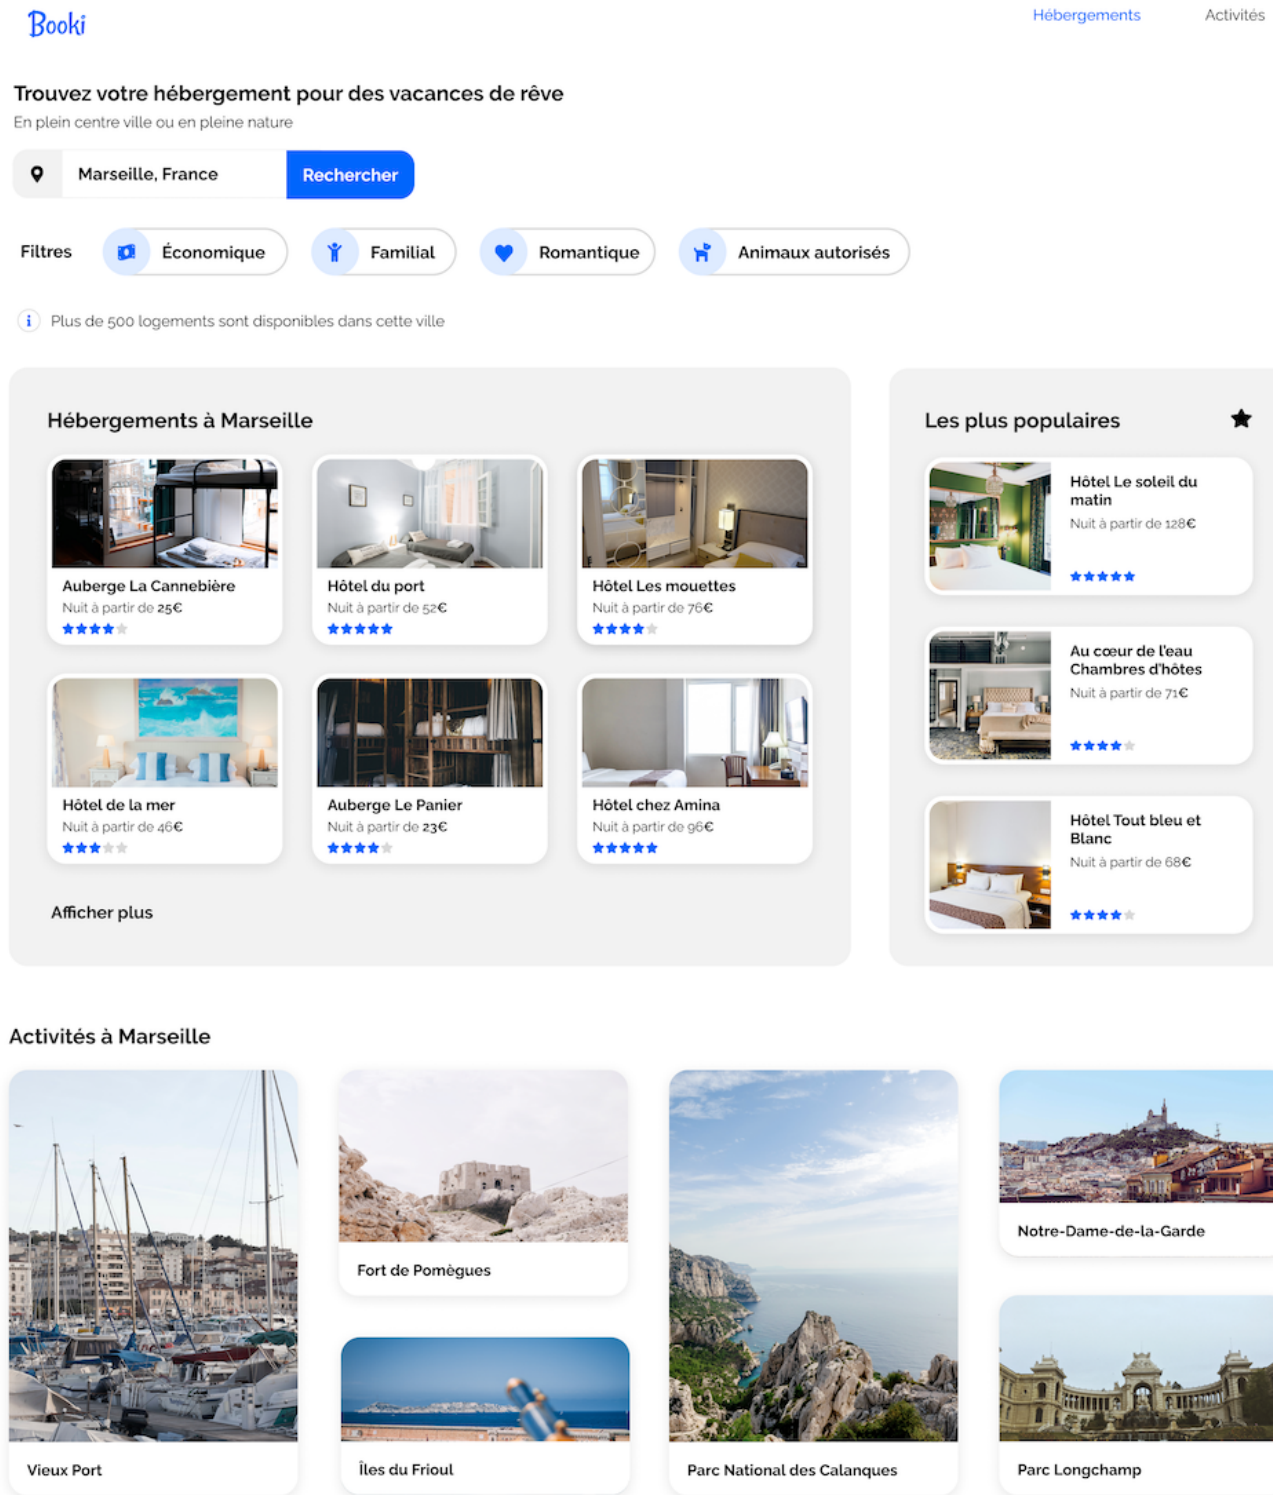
Booki

Hébergements Activités

Trouvez votre hébergement pour des vacances de rêve

En plein centre ville ou en pleine nature

Marseille, France Rechercher

Filtres Économique Familial Romantique Animaux autorisés

Plus de 500 logements sont disponibles dans cette ville

Hébergements à Marseille

Auberge La Cannebière
Nuit à partir de 25€

Hôtel du port
Nuit à partir de 52€

Hôtel Les mouettes
Nuit à partir de 76€

Hôtel de la mer
Nuit à partir de 46€

Auberge Le Panier
Nuit à partir de 23€

Hôtel chez Amina
Nuit à partir de 96€

Afficher plus

Les plus populaires

Hôtel Le soleil du matin
Nuit à partir de 128€

Au cœur de l'eau Chambres d'hôtes
Nuit à partir de 71€

Hôtel Tout bleu et Blanc
Nuit à partir de 68€

Activités à Marseille

Vieux Port

Fort de Pomègues

Îles du Frioul

Parc National des Calanques

Notre-Dame-de-la-Garde

Parc Longchamp